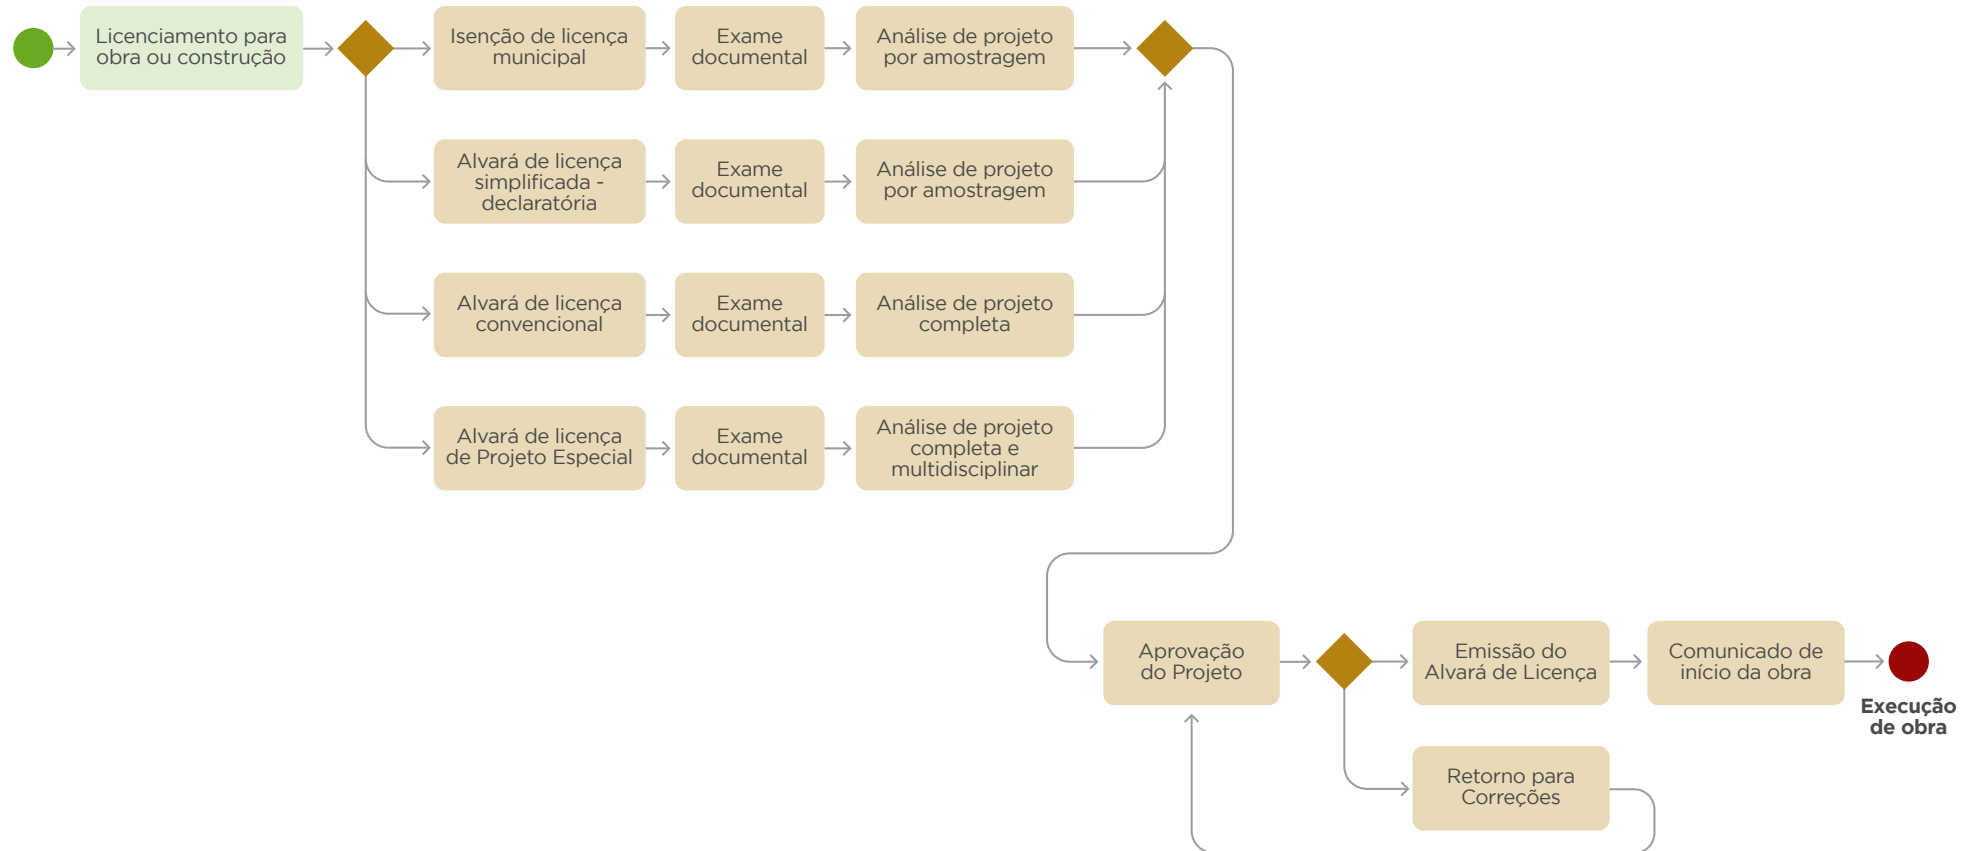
Licenciamento para obra ou construção

Isenção de licença municipal

Exame documental

Análise de projeto por amostragem

Alvará de licença simplificada - declaratória

Exame documental

Análise de projeto por amostragem

Alvará de licença convencional

Exame documental

Análise de projeto completa

Alvará de licença de Projeto Especial

Exame documental

Análise de projeto completa e multidisciplinar

Aprovação do Projeto

Emissão do Alvará de Licença

Comunicado de início da obra

Execução de obra

Retorno para Correções